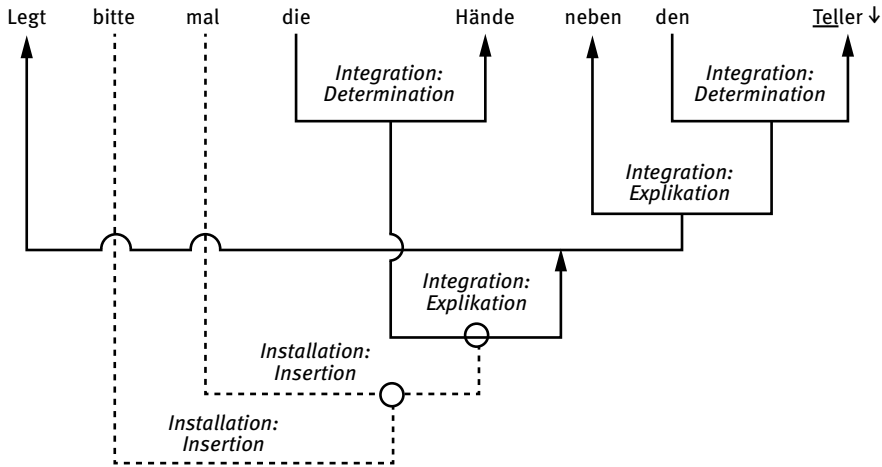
Legt bitte mal die Hände neben den Teller ↓

Integration: Determination

Integration: Determination

Integration: Explikation

Integration: Explikation

Installation: Insertion

Installation: Insertion